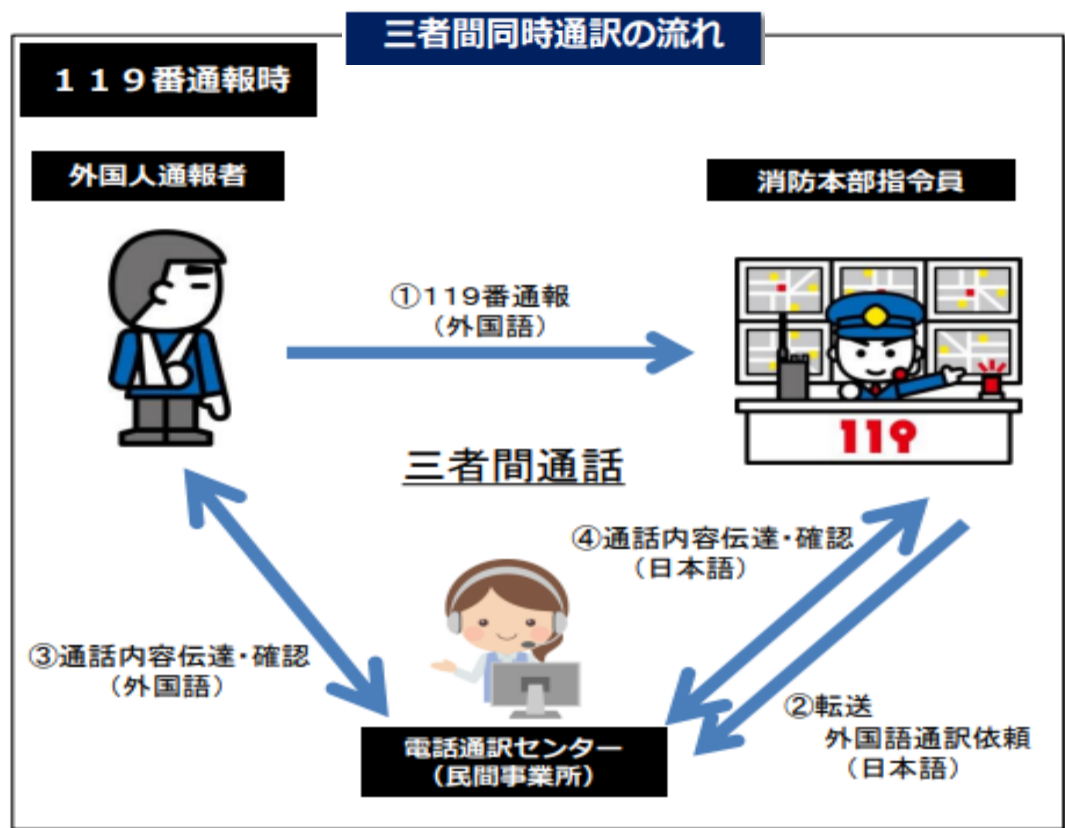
三者間同時通訳の流れ

１１９番通報時

外国人通報者

消防本部指令員

①119番通報
（外国語）

119

三者間通話

④通話内容伝達・確認
（日本語）

③通話内容伝達・確認
（外国語）

②転送
外国語通訳依頼
（日本語）

電話通訳センター
（民間事業所）